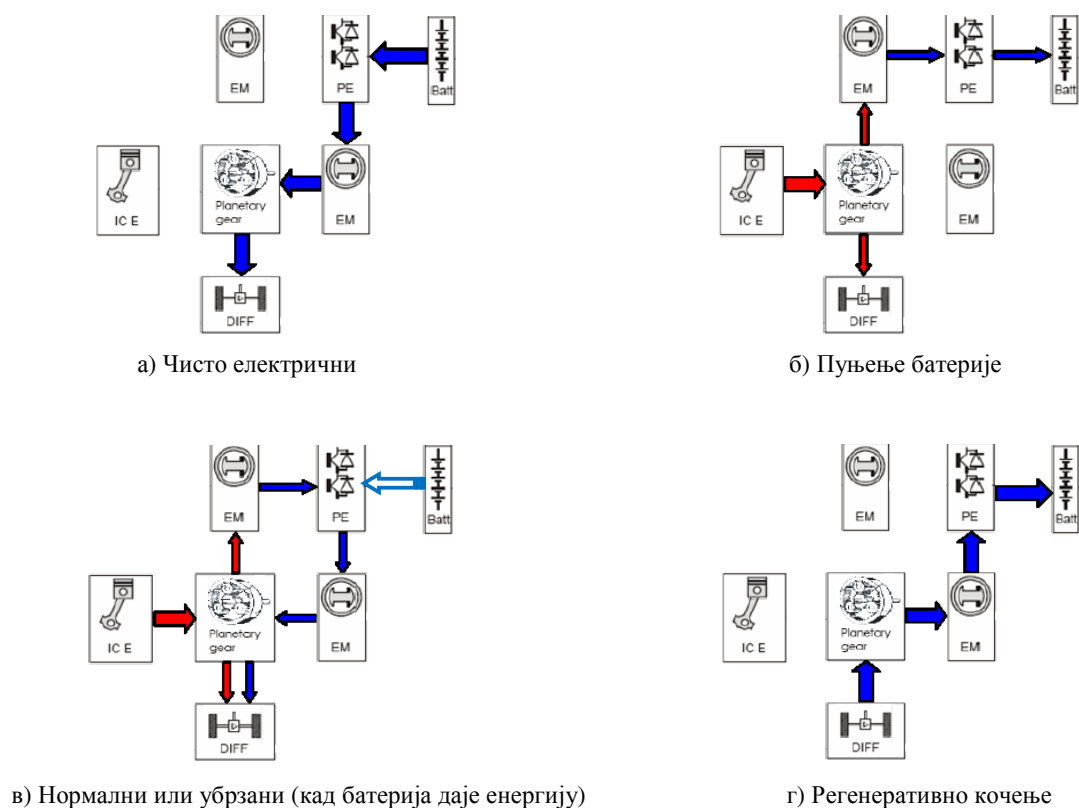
EM

PE

Batt

IC E

Planetary gear

EM

DIFF

а) Чисто електрични

EM

PE

Batt

IC E

Planetary gear

EM

DIFF

б) Пуњење батерије

EM

PE

Batt

IC E

Planetary gear

EM

DIFF

в) Нормални или убрзани (кад батерија даје енергију)

EM

PE

Batt

IC E

Planetary gear

EM

DIFF

г) Регенеративно кочење